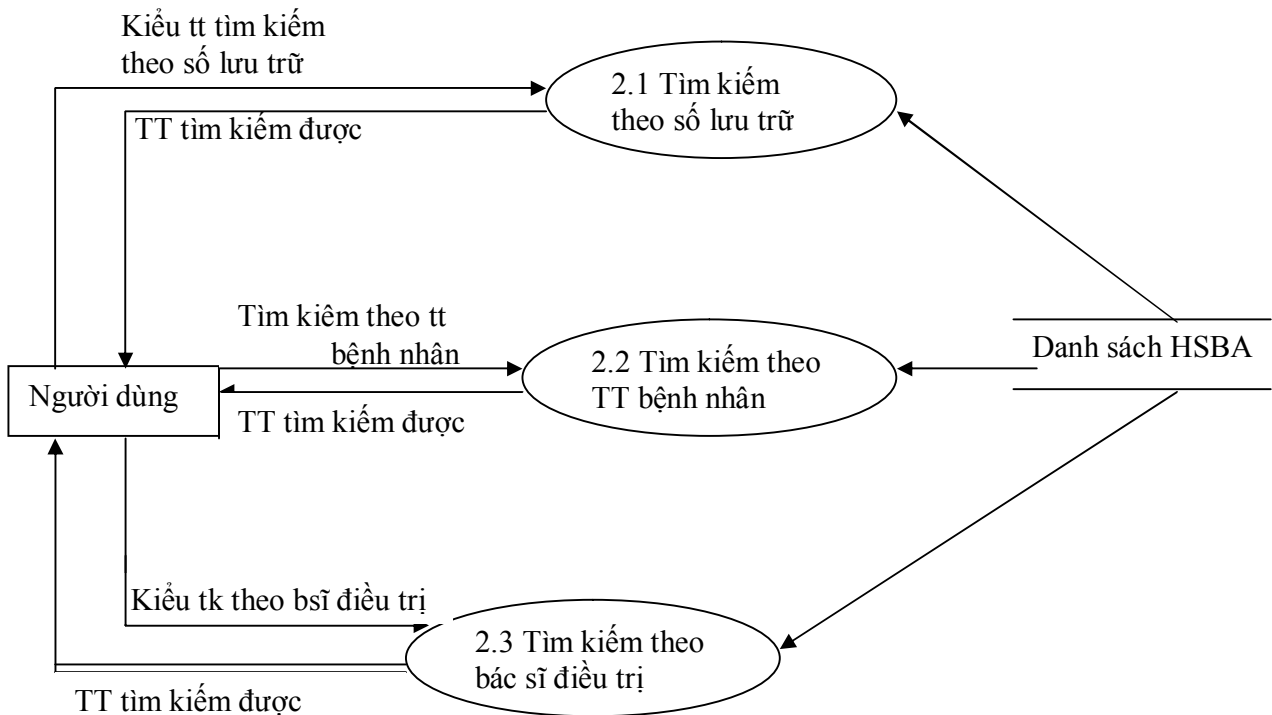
Kiểu tt tìm kiếm theo số lưu trữ

2.1 Tìm kiếm theo số lưu trữ

TT tìm kiếm được

Tìm kiếm theo tt bệnh nhân

2.2 Tìm kiếm theo TT bệnh nhân

Danh sách HSBA

Người dùng

TT tìm kiếm được

Kiểu tk theo bsĩ điều trị

2.3 Tìm kiếm theo bác sĩ điều trị

TT tìm kiếm được